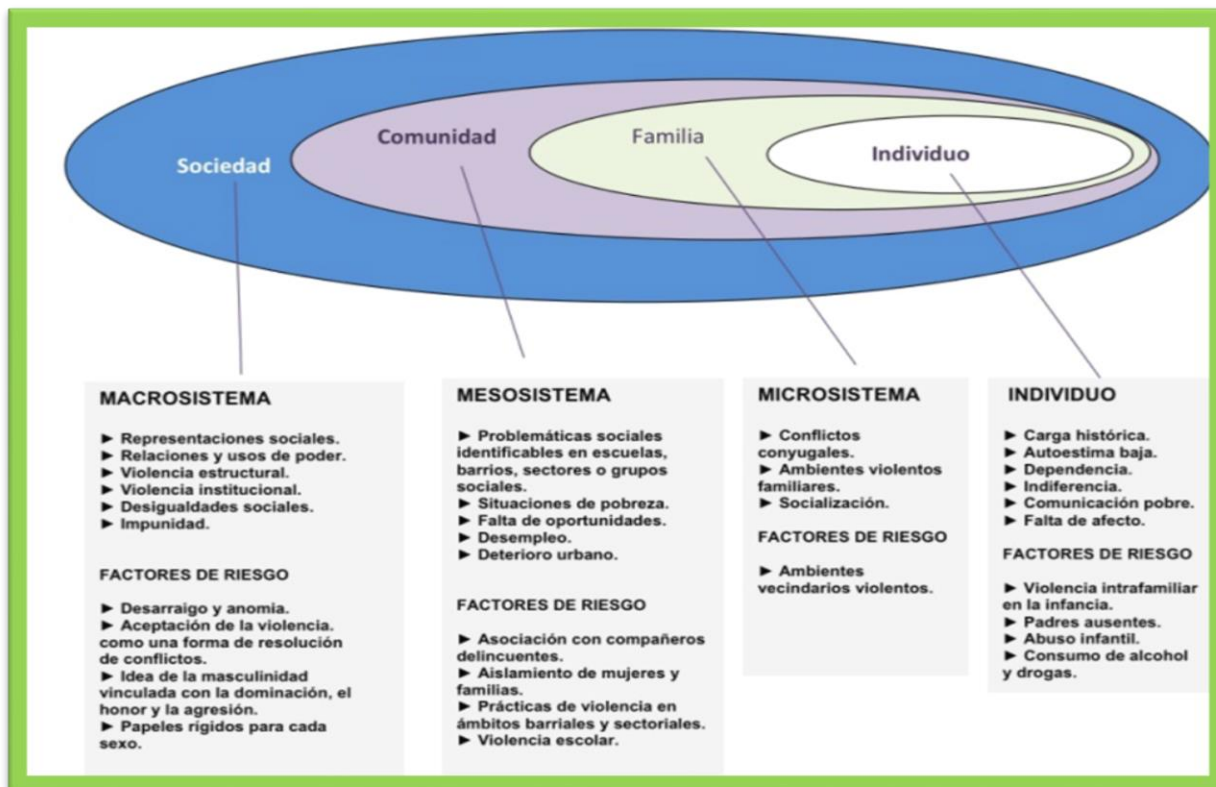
Sociedad

Comunidad

Familia

Individuo

MACROSISTEMA

► Representaciones sociales.
► Relaciones y usos de poder.
► Violencia estructural.
► Violencia institucional.
► Desigualdades sociales.
► Impunidad.

FACTORES DE RIESGO

► Desarraigo y anomia.
► Aceptación de la violencia. como una forma de resolución de conflictos.
► Idea de la masculinidad vinculada con la dominación, el honor y la agresión.
► Papeles rígidos para cada sexo.

MESOSISTEMA

► Problemáticas sociales identificables en escuelas, barrios, sectores o grupos sociales.
► Situaciones de pobreza.
► Falta de oportunidades.
► Desempleo.
► Deterioro urbano.

FACTORES DE RIESGO

► Asociación con compañeros delincuentes.
► Aislamiento de mujeres y familias.
► Prácticas de violencia en ámbitos barriales y sectoriales.
► Violencia escolar.

MICROSISTEMA

► Conflictos conyugales.
► Ambientes violentos familiares.
► Socialización.

FACTORES DE RIESGO

► Ambientes vecindarios violentos.

INDIVIDUO

► Carga histórica.
► Autoestima baja.
► Dependencia.
► Indiferencia.
► Comunicación pobre.
► Falta de afecto.

FACTORES DE RIESGO

► Violencia intrafamiliar en la infancia.
► Padres ausentes.
► Abuso infantil.
► Consumo de alcohol y drogas.